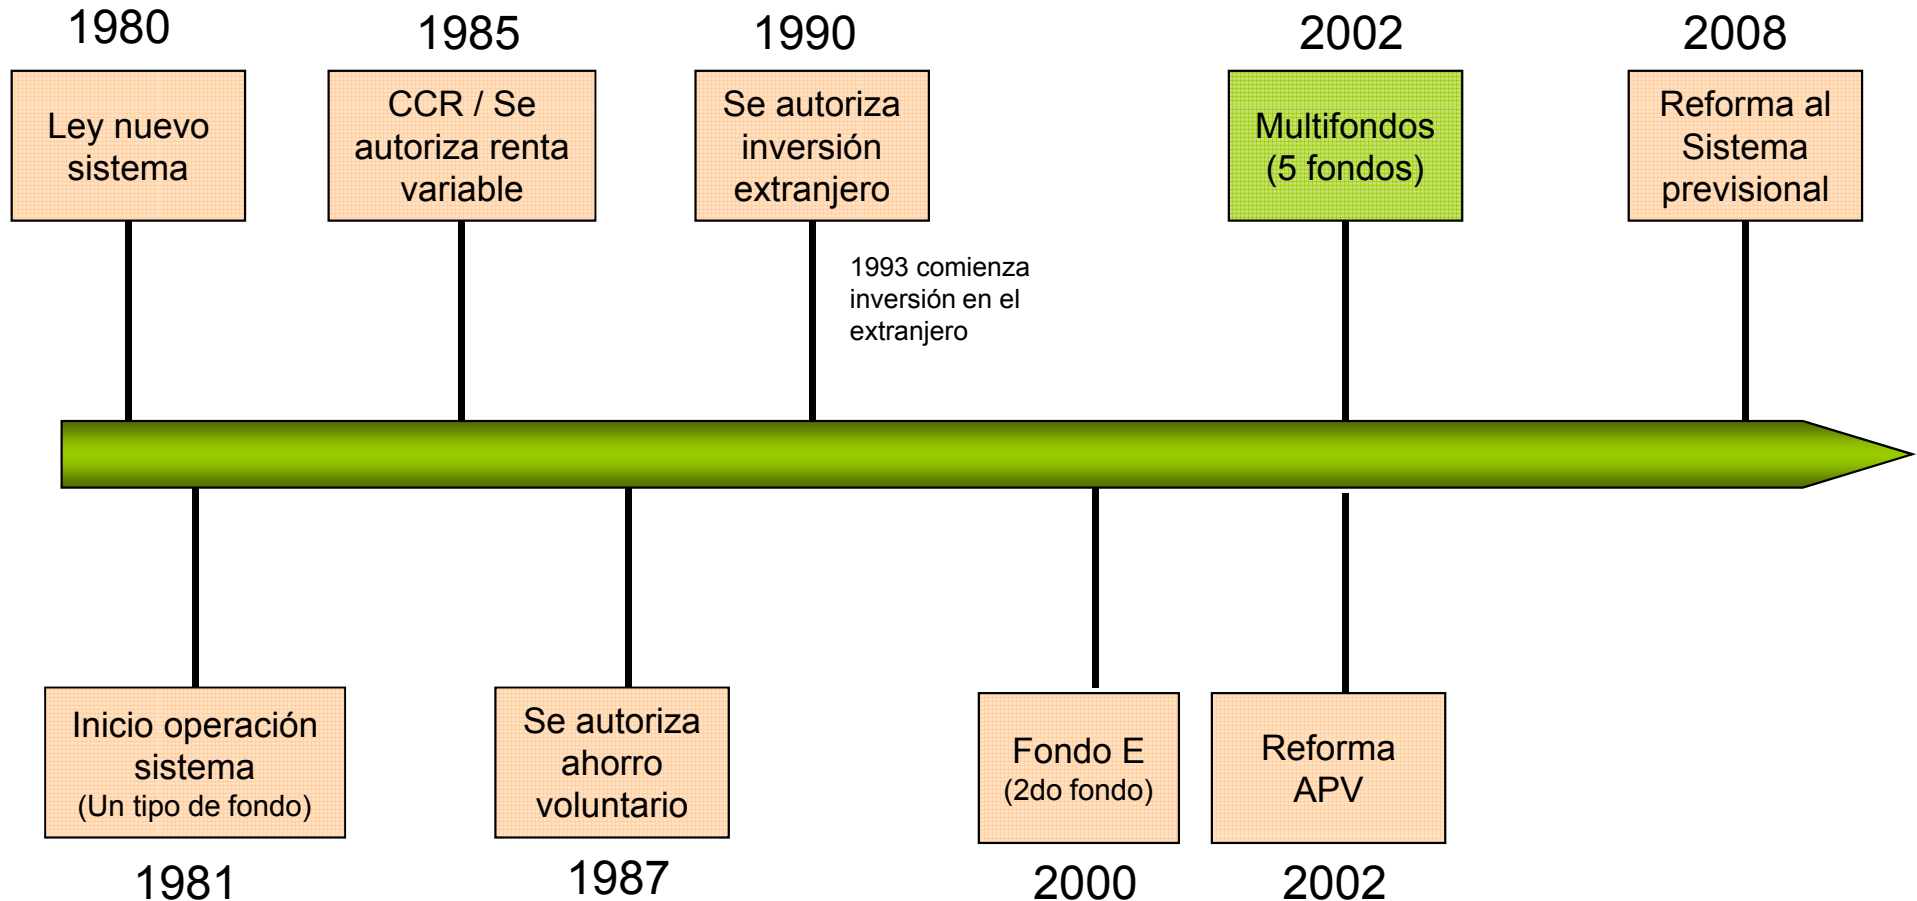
1980

Ley nuevo sistema

1985

CCR / Se autoriza renta variable

1990

Se autoriza inversión extranjero

1993 comienza inversión en el extranjero

2002

Multifondos (5 fondos)

2008

Reforma al Sistema previsional

Inicio operación sistema (Un tipo de fondo)

1981

Se autoriza ahorro voluntario

1987

Fondo E (2do fondo)

2000

Reforma APV

2002